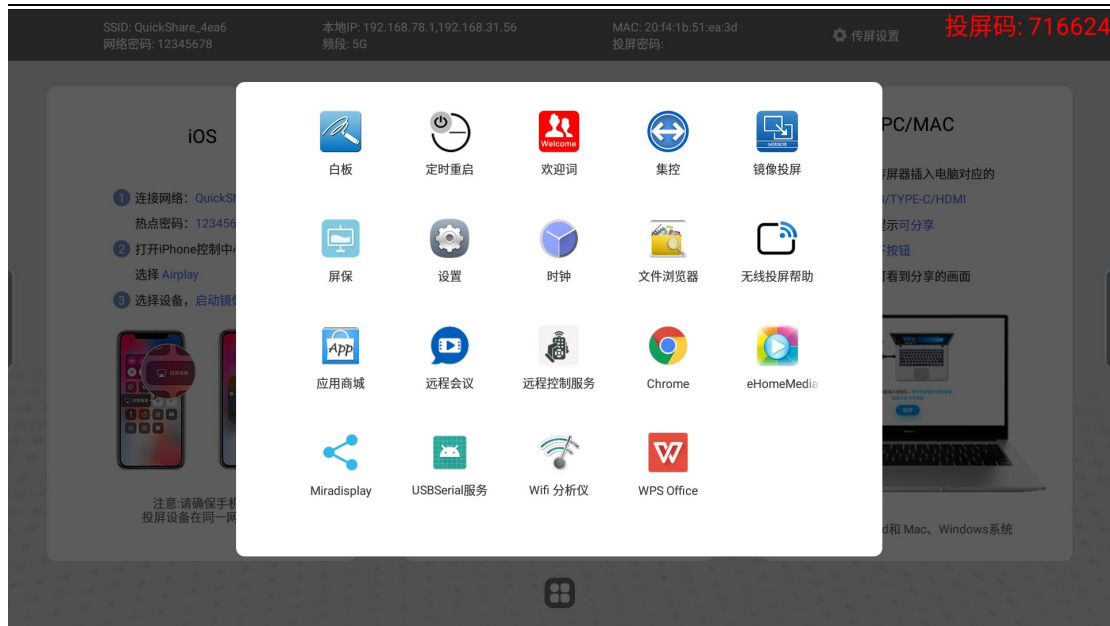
SSID: QuickShare_4ea6
网络密码: 12345678

本地IP: 192.168.78.1,192.168.31.56
频段: 5G

MAC: 20:f4:1b:51:ea:3d
投屏密码:

传屏设置

投屏码: 716624

iOS

1 连接网络: QuickSh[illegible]
热点密码: 123456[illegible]
2 打开iPhone控制中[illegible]
选择 Airplay
3 选择设备, 启动镜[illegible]

注意:请确保手机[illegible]
投屏设备在同一网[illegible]

PC/MAC

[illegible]屏器插入电脑对应的
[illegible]/TYPE-C/HDMI
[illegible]显示可分享
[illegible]按钮
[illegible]看到分享的画面

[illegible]d和 Mac、Windows系统

白板
定时重启
Welcome
欢迎词
集控
MIRROR
镜像投屏

屏保
设置
时钟
文件浏览器
无线投屏帮助

App
应用商城
远程会议
远程控制服务
Chrome
eHomeMedia

Miradisplay
USBSerial服务
Wifi 分析仪
WPS Office